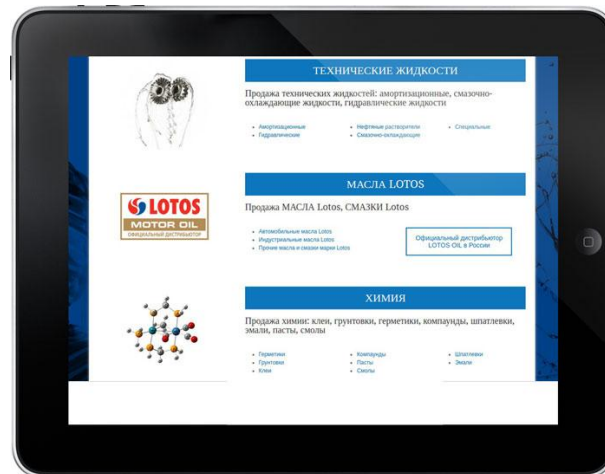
ТЕХНИЧЕСКИЕ ЖИДКОСТИ

Продажа технических жидкостей: амортизационные, смазочно-охлаждающие жидкости, гидравлические жидкости

- Амортизационные
- Гидравлические
- Нефтяные растворители
- Смазочно-охлаждающие
- Специальные

LOTOS MOTOR OIL
ОФИЦИАЛЬНЫЙ ДИСТРИБЬЮТОР

МАСЛА LOTOS

Продажа МАСЛА Lotos, СМАЗКИ Lotos

- Автомобильные масла Lotos
- Индустриальные масла Lotos
- Прочие масла и смазки марки Lotos

Официальный дистрибьютор LOTOS OIL в России

ХИМИЯ

Продажа химии: клеи, грунтовки, герметики, компаунды, шпатлевки, эмали, пасты, смолы

- Герметики
- Грунтовки
- Клеи
- Компаунды
- Пасты
- Смолы
- Шпатлевки
- Эмали